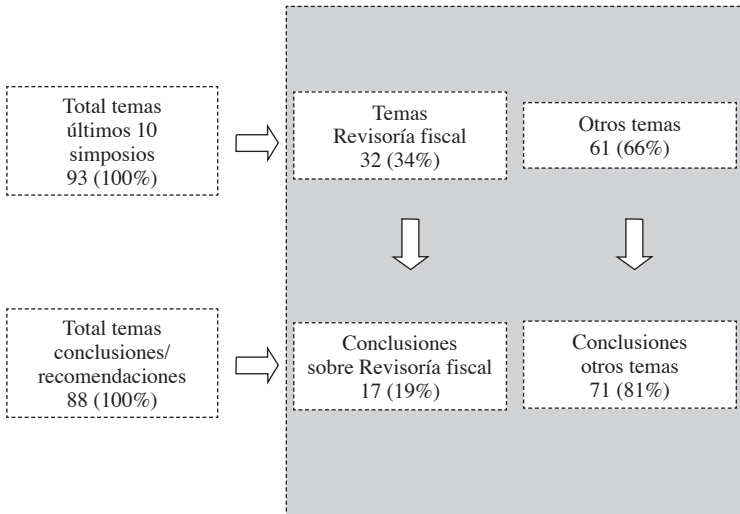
Total temas últimos 10 simposios 93 (100%)

Temas Revisoría fiscal 32 (34%)

Otros temas 61 (66%)

Total temas conclusiones/ recomendaciones 88 (100%)

Conclusiones sobre Revisoría fiscal 17 (19%)

Conclusiones otros temas 71 (81%)